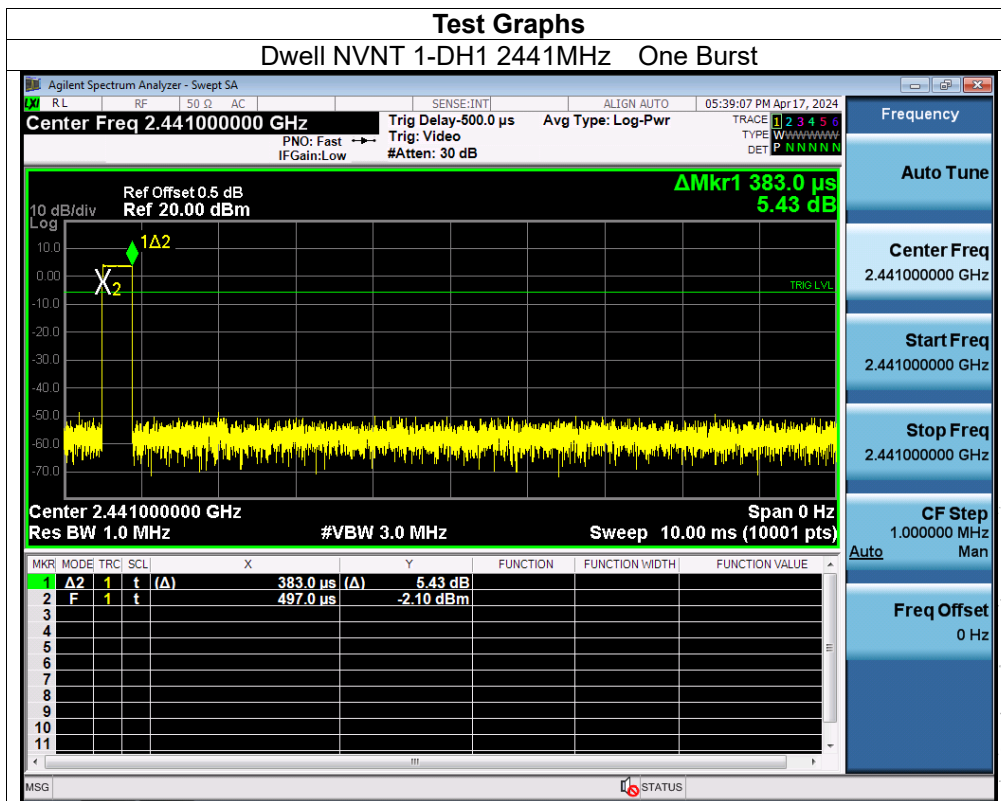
Test Graphs

Dwell NVNT 1-DH1 2441MHz One Burst

Agilent Spectrum Analyzer - Swept SA

RL RF 50 Ω AC SENSE:INT ALIGN AUTO 05:39:07 PM Apr 17, 2024

Center Freq 2.441000000 GHz

PNO: Fast IFGain:Low

Trig Delay-500.0 µs Trig: Video #Atten: 30 dB

Avg Type: Log-Pwr

TRACE 1 2 3 4 5 6 TYPE WWWWWW DET P NNNNN

Frequency

Ref Offset 0.5 dB 10 dB/div Ref 20.00 dBm Log

ΔMkr1 383.0 µs 5.43 dB

10.0 0.00 -10.0 -20.0 -30.0 -40.0 -50.0 -60.0 -70.0

1Δ2 X2 TRIG LVL

Center 2.441000000 GHz Span 0 Hz
Res BW 1.0 MHz #VBW 3.0 MHz Sweep 10.00 ms (10001 pts)

| MKR | MODE | TRC | SCL | X | | Y | FUNCTION | FUNCTION WIDTH | FUNCTION VALUE |
|---|---|---|---|---|---|---|---|---|---|
| 1 | Δ2 | 1 | t | (Δ) | 383.0 µs | (Δ) 5.43 dB | | | |
| 2 | F | 1 | t | | 497.0 µs | -2.10 dBm | | | |
| 3 | | | | | | | | | |
| 4 | | | | | | | | | |
| 5 | | | | | | | | | |
| 6 | | | | | | | | | |
| 7 | | | | | | | | | |
| 8 | | | | | | | | | |
| 9 | | | | | | | | | |
| 10 | | | | | | | | | |
| 11 | | | | | | | | | |

Auto Tune

Center Freq 2.441000000 GHz

Start Freq 2.441000000 GHz

Stop Freq 2.441000000 GHz

CF Step 1.000000 MHz Auto Man

Freq Offset 0 Hz

MSG STATUS